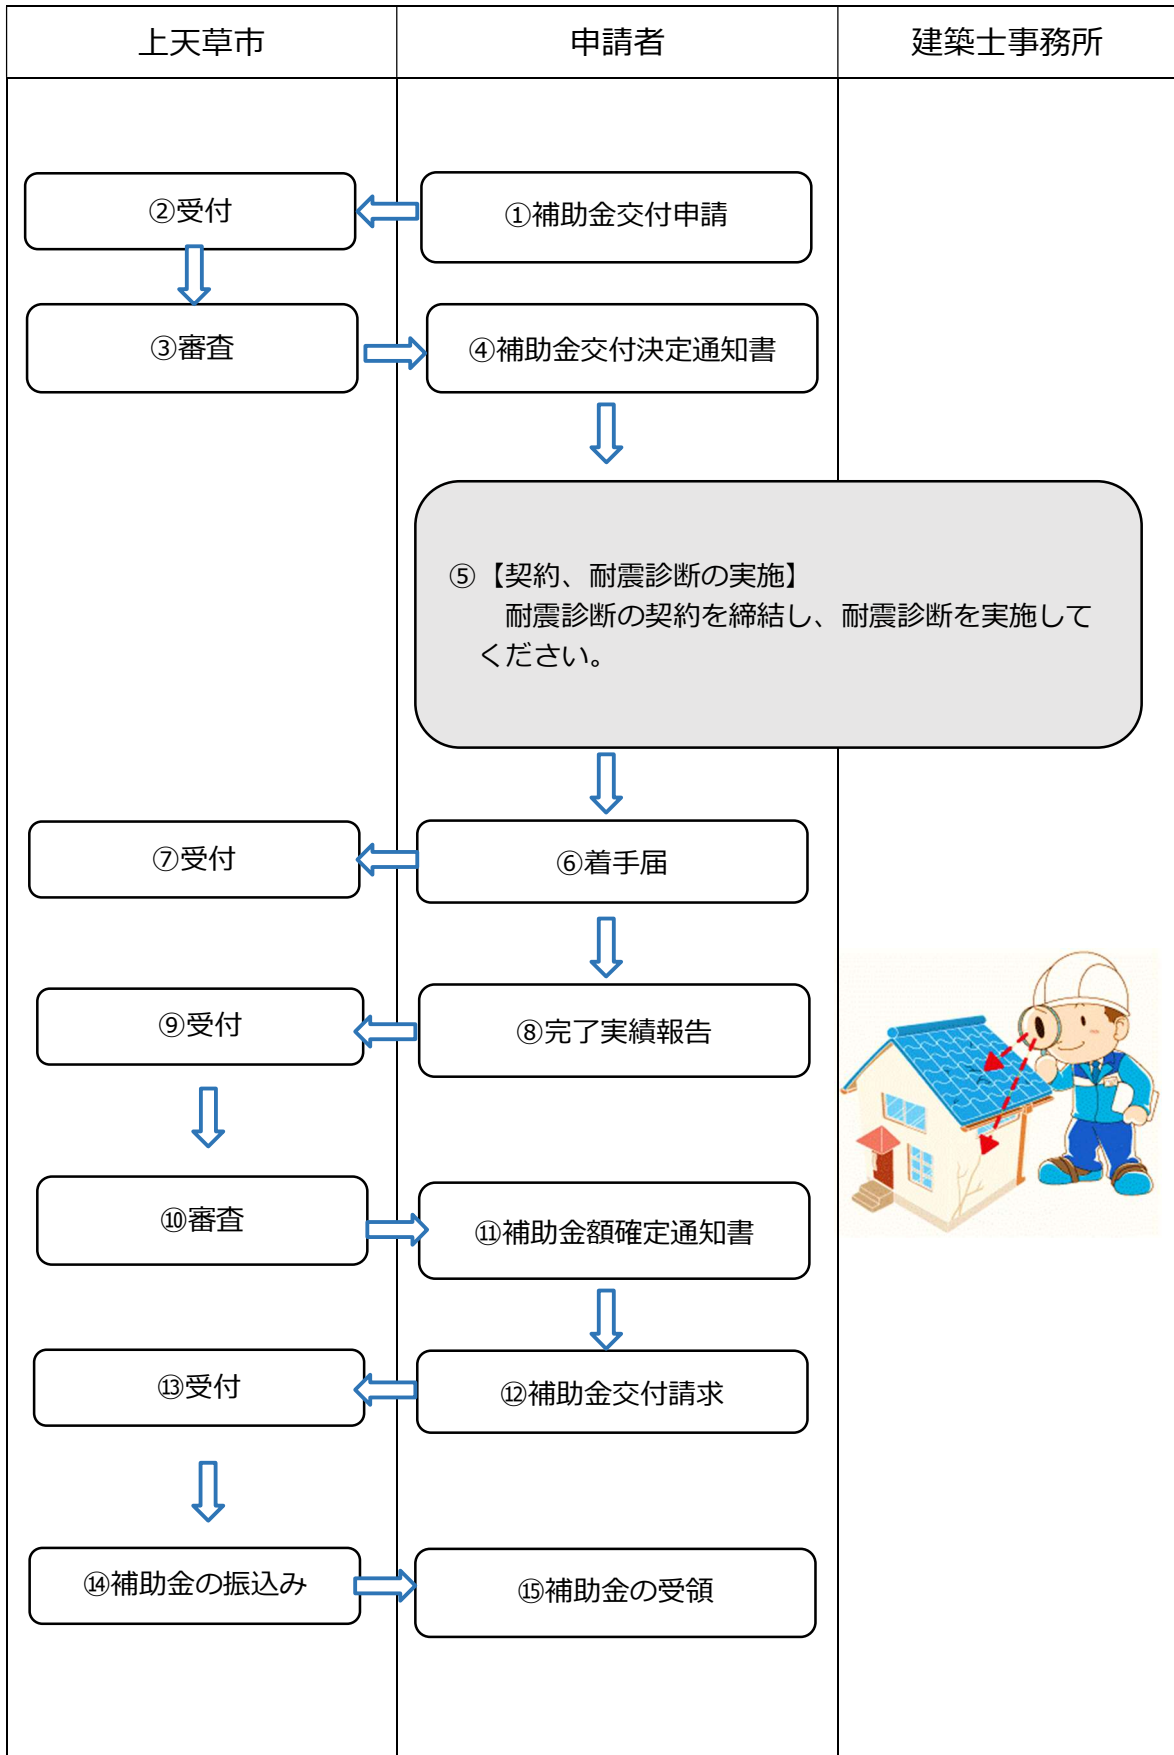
上天草市

申請者

建築士事務所

②受付

①補助金交付申請

③審査

④補助金交付決定通知書

⑤【契約、耐震診断の実施】
耐震診断の契約を締結し、耐震診断を実施してください。

⑦受付

⑥着手届

⑨受付

⑧完了実績報告

⑩審査

⑪補助金額確定通知書

⑬受付

⑫補助金交付請求

⑭補助金の振込み

⑮補助金の受領